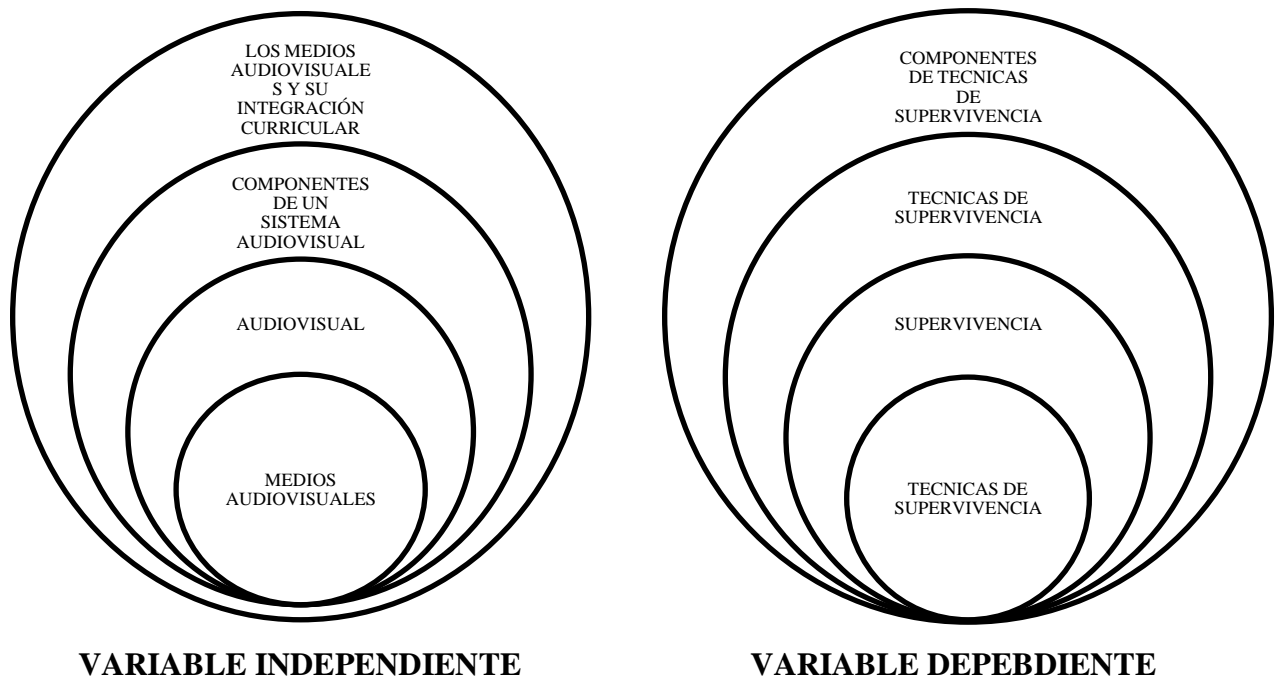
LOS MEDIOS AUDIOVISUALE S Y SU INTEGRACIÓN CURRICULAR

COMPONENTES DE UN SISTEMA AUDIOVISUAL

AUDIOVISUAL

MEDIOS AUDIOVISUALES

VARIABLE INDEPENDIENTE

COMPONENTES DE TECNICAS DE SUPERVIVENCIA

TECNICAS DE SUPERVIVENCIA

SUPERVIVENCIA

TECNICAS DE SUPERVIVENCIA

VARIABLE DEPEBDIENTE